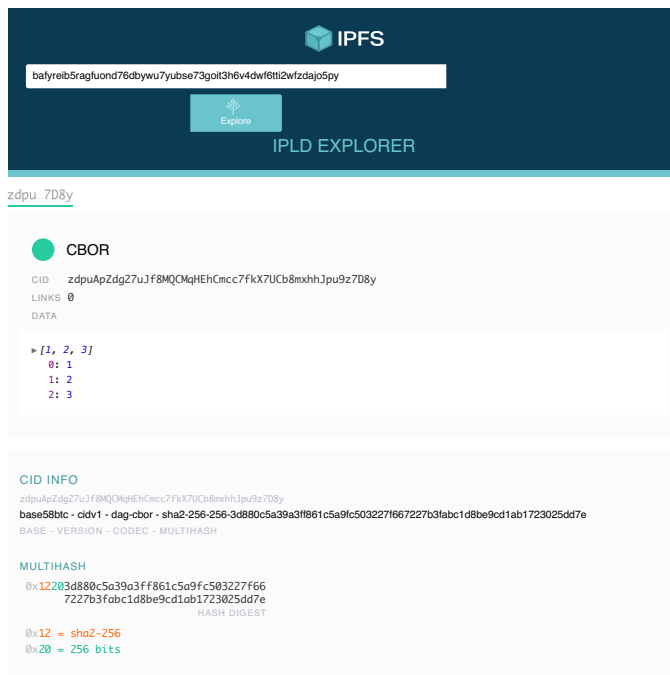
IPFS

bafyreib5ragfuond76dbywu7yubse73goit3h6v4dwf6tti2wfzdajo5py

Explore

IPLD EXPLORER

zdpu 7D8y

CBOR

CID zdpuApZdg27uJf8MQCMqHEhCmcc7fkX7UCb8mxhhJpu9z7D8y

LINKS 0

DATA

▸ [1, 2, 3]
0: 1
1: 2
2: 3

CID INFO

zdpuApZdg27uJf8MQCMqHEhCmcc7fkX7UCb8mxhhJpu9z7D8y

base58btc - cidv1 - dag-cbor - sha2-256-256-3d880c5a39a3ff861c5a9fc503227f667227b3fabc1d8be9cd1ab1723025dd7e

BASE - VERSION - CODEC - MULTIHASH

MULTIHASH

0x12203d880c5a39a3ff861c5a9fc503227f667227b3fabc1d8be9cd1ab1723025dd7e

HASH DIGEST

0x12 = sha2-256

0x20 = 256 bits